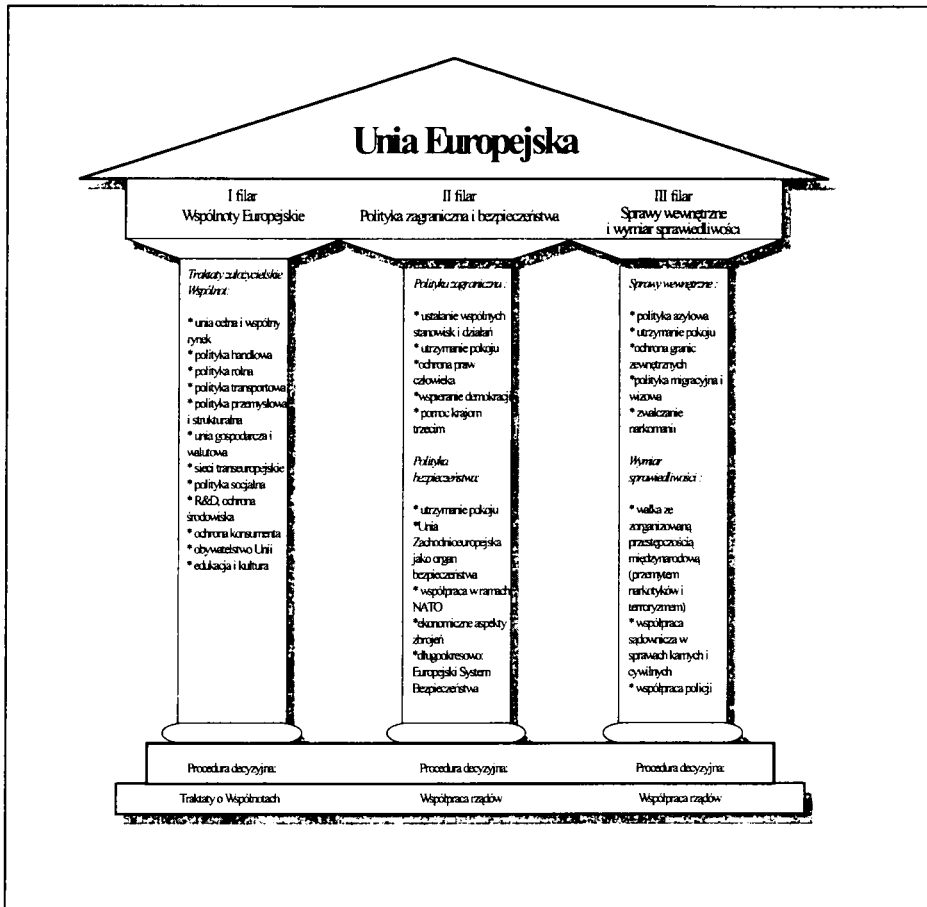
Unia Europejska

I filar
Wspólnoty Europejskie

II filar
Polityka zagraniczna i bezpieczeństwa

III filar
Sprawy wewnętrzne i wymiar sprawiedliwości

Traktaty założycielskie Wspólnot:

* unia celna i wspólny rynek
* polityka handlowa
* polityka rolna
* polityka transportowa
* polityka przemysłowa i strukturalna
* unia gospodarcza i walutowa
* sieci transeuropejskie
* polityka socjalna
* R&D, ochrona środowiska
* ochrona konsumenta
* obywatelstwo Unii
* edukacja i kultura

Polityka zagraniczna:

* ustalanie wspólnych stanowisk i działań
* utrzymanie pokoju
*ochrona praw człowieka
*wspieranie demokracji
* pomoc krajom trzecim

Polityka bezpieczeństwa:

* utrzymanie pokoju
*Unia Zachodnioeuropejska jako organ bezpieczeństwa
* współpraca w ramach NATO
*ekonomiczne aspekty zbrojeń
*długookresowo: Europejski System Bezpieczeństwa

Sprawy wewnętrzne:

* polityka azylowa
* utrzymanie pokoju
*ochrona granic zewnętrznych
*polityka migracyjna i wizowa
* zwalczanie narkomanii

Wymiar sprawiedliwości:

* walka ze zorganizowaną przestępczością międzynarodową (przemytem narkotyków i terroryzmem)
* współpraca sądownicza w sprawach karnych i cywilnych
* współpraca policji

Procedura decyzyjna:
Traktaty o Wspólnotach

Procedura decyzyjna:
Współpraca rządów

Procedura decyzyjna:
Współpraca rządów